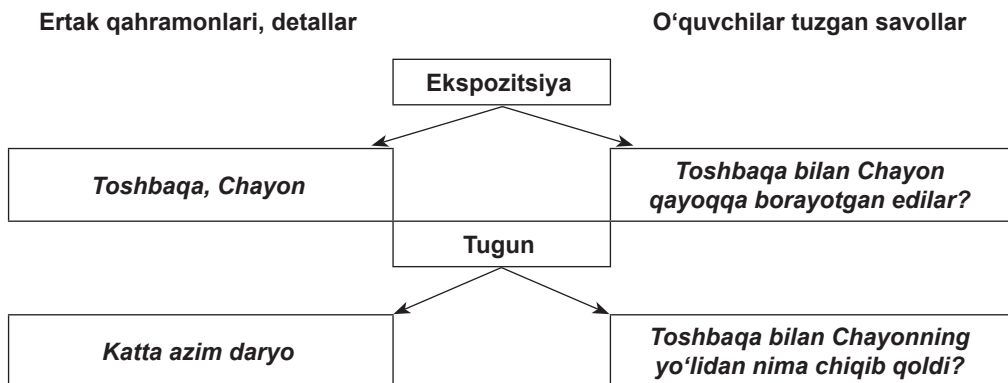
Ertak qahramonlari, detallar

O‘quvchilar tuzgan savollar

Ekspozitsiya

Toshbaqa, Chayon

Toshbaqa bilan Chayon qayoqqa borayotgan edilar?

Tugun

Katta azim daryo

Toshbaqa bilan Chayonning yo‘lidan nima chiqib qoldi?